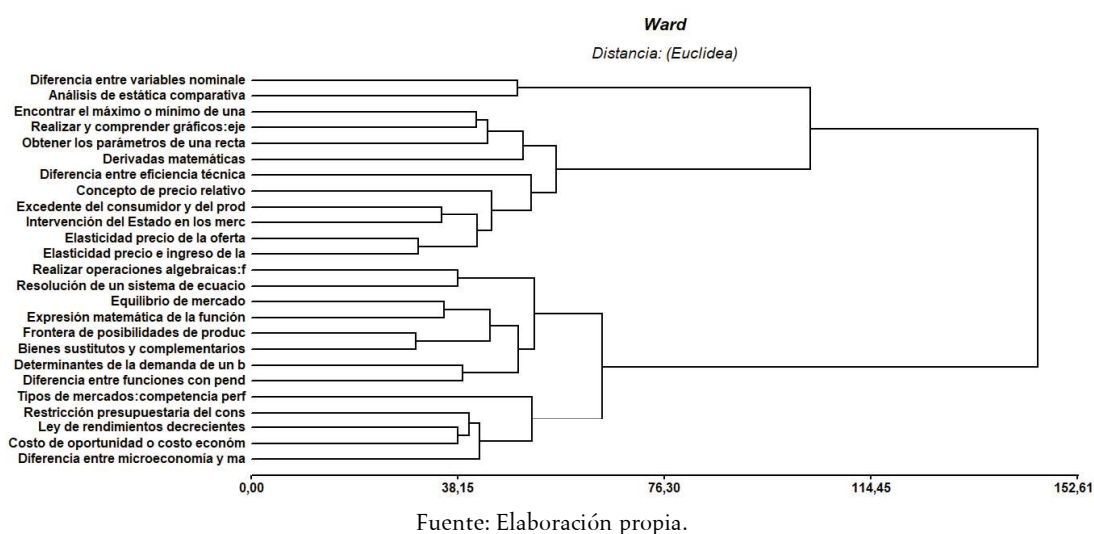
Ward

Distancia: (Euclidea)

Diferencia entre variables nominale
Análisis de estática comparativa
Encontrar el máximo o mínimo de una
Realizar y comprender gráficos:eje
Obtener los parámetros de una recta
Derivadas matemáticas
Diferencia entre eficiencia técnica
Concepto de precio relativo
Excedente del consumidor y del prod
Intervención del Estado en los merc
Elasticidad precio de la oferta
Elasticidad precio e ingreso de la
Realizar operaciones algebraicas:f
Resolución de un sistema de ecuacio
Equilibrio de mercado
Expresión matemática de la función
Frontera de posibilidades de produc
Bienes sustitutos y complementarios
Determinantes de la demanda de un b
Diferencia entre funciones con pend
Tipos de mercados:competencia perf
Restricción presupuestaria del cons
Ley de rendimientos decrecientes
Costo de oportunidad o costo económ
Diferencia entre microeconomía y ma

0,00
38,15
76,30
114,45
152,61

Fuente: Elaboración propia.